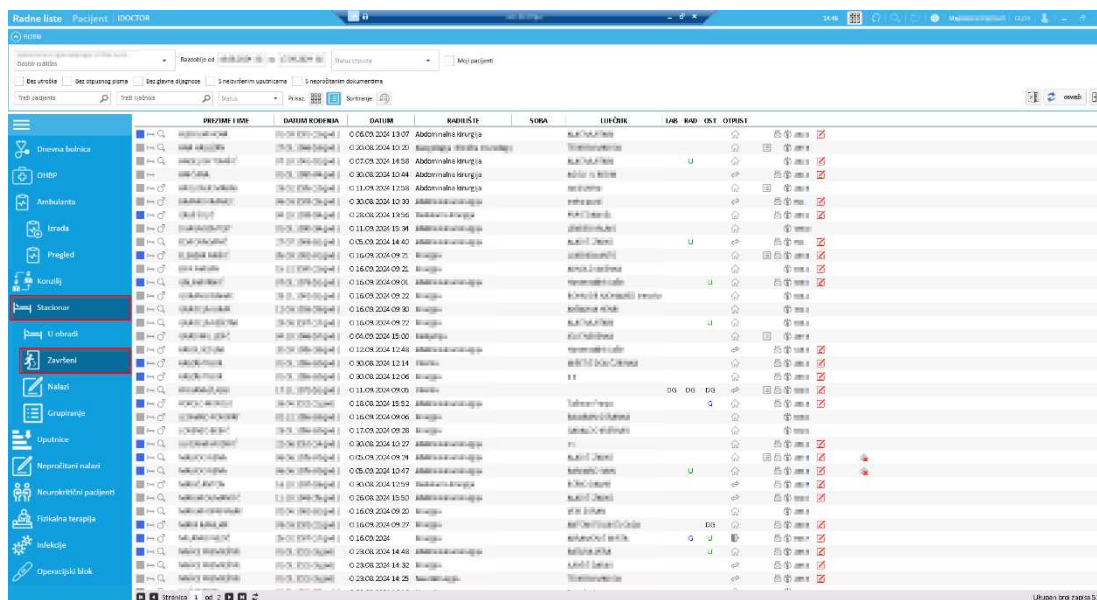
Radne liste | Pacijent | IDOCTOR

FILTERI

Razdoblje od

Moji pacijenti

Bez otpusnog pisma | Bez glavne dijagnoze | S nejovjerenim uputnicama | S nepročitanim dokumentima

Traži pacijenta | Traži liječnika | Status | Prikaz | Sortiranje

| PREZIME I IME | DATUM ROĐENJA | DATUM | RADILIŠTE | SOBA | LIJEČNIK | LAB | RAD | OST | OTPUST |
|---|---|---|---|---|---|---|---|---|---|
| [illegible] | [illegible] | 06.09.2024 13:07 | Abdominalna kirurgija | | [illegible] | | | | |
| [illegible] | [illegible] | 20.08.2024 10:20 | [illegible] | | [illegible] | | | | |
| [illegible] | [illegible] | 07.09.2024 14:58 | Abdominalna kirurgija | | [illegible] | | U | | |
| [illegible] | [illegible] | 30.08.2024 10:44 | Abdominalna kirurgija | | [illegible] | | | | |
| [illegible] | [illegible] | 11.09.2024 12:58 | Abdominalna kirurgija | | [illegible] | | | | |
| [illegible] | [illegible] | 30.08.2024 10:30 | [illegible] | | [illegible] | | | | |
| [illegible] | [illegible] | 28.08.2024 13:56 | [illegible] | | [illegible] | | | | |
| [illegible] | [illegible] | 11.09.2024 15:34 | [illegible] | | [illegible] | | | | |
| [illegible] | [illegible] | 05.09.2024 14:40 | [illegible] | | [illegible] | | U | | |
| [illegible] | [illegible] | 16.09.2024 09:21 | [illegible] | | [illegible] | | | | |
| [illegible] | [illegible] | 16.09.2024 09:21 | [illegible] | | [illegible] | | | | |
| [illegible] | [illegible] | 16.09.2024 09:06 | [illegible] | | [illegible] | | | U | |
| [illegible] | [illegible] | 16.09.2024 09:22 | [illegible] | | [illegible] | | | | |
| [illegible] | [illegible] | 16.09.2024 09:30 | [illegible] | | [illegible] | | | | |
| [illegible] | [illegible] | 16.09.2024 09:22 | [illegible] | | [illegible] | | | U | |
| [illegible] | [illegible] | 04.09.2024 15:00 | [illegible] | | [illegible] | | | | |
| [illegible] | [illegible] | 12.09.2024 12:48 | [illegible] | | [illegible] | | | | |
| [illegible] | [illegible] | 30.08.2024 12:14 | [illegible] | | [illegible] | | | | |
| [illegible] | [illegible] | 30.08.2024 12:06 | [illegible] | | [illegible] | | | | |
| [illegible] | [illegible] | 11.09.2024 09:05 | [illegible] | | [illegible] | DG | DG | DG | |
| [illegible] | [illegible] | 18.08.2024 15:52 | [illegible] | | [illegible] | | | G | |
| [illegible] | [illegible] | 16.09.2024 09:06 | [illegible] | | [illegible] | | | | |
| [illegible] | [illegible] | 17.09.2024 09:28 | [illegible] | | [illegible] | | | | |
| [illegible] | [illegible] | 30.08.2024 10:27 | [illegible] | | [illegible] | | | | |
| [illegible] | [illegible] | 05.09.2024 09:24 | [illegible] | | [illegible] | | | | |
| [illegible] | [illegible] | 05.09.2024 10:47 | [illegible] | | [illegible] | | U | | |
| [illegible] | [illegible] | 30.08.2024 12:59 | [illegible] | | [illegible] | | | | |
| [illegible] | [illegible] | 26.08.2024 15:50 | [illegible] | | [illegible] | | | | |
| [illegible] | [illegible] | 16.09.2024 09:20 | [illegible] | | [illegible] | | | | |
| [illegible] | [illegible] | 16.09.2024 09:27 | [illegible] | | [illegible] | | | DG | |
| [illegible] | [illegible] | 16.09.2024 | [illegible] | | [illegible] | | G | U | |
| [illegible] | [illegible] | 23.08.2024 14:48 | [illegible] | | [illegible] | | | U | |
| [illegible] | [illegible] | 23.08.2024 14:32 | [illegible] | | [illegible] | | | | |
| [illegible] | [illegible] | 23.08.2024 14:25 | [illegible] | | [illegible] | | | | |

Dnevna bolnica
OHBP
Ambulanta
Izrada
Pregled
Konzilij
Stacionar
U obradi
Završeni
Nalazi
Grupiranje
Uputnice
Nepročitani nalazi
Neurokritični pacijenti
Fizikalna terapija
Infekcije
Operacijski blok

Stranica 1 od 2

Ukupan broj zapisa 5